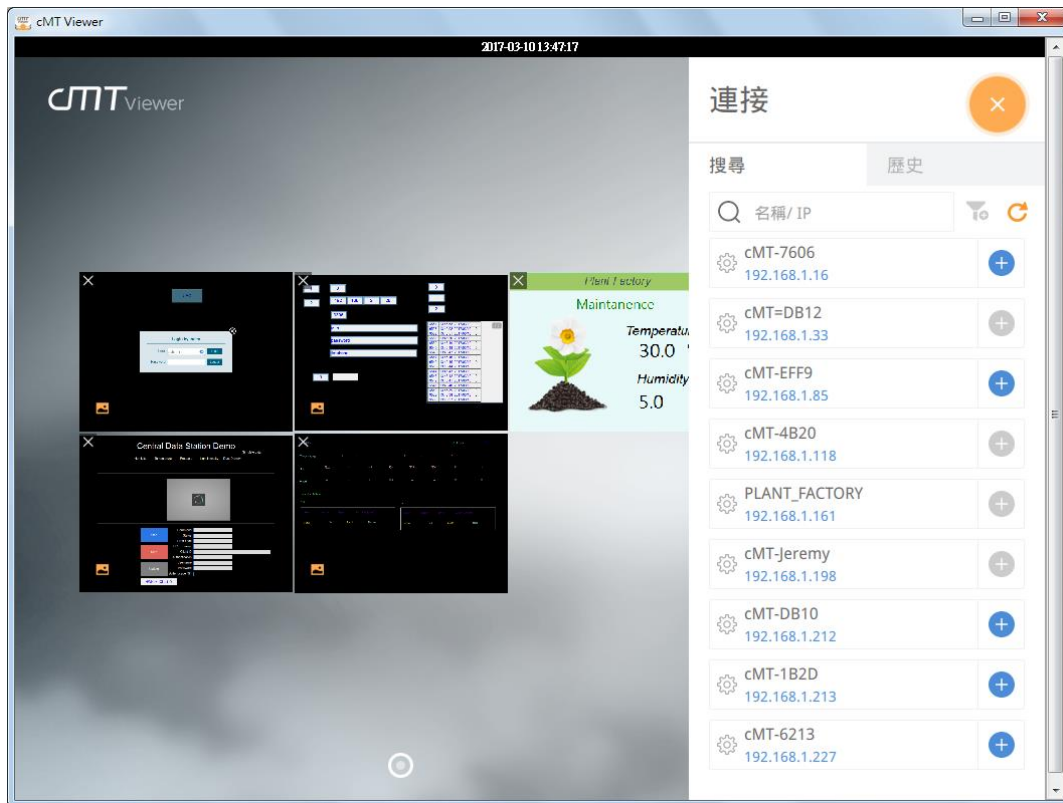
cMT Viewer

2017-03-10 13:47:17

cMT Viewer

連接

搜尋

歷史

名稱/ IP

cMT-7606
192.168.1.16

cMT=DB12
192.168.1.33

cMT-EFF9
192.168.1.85

cMT-4B20
192.168.1.118

PLANT_FACTORY
192.168.1.161

cMT-Jeremy
192.168.1.198

cMT-DB10
192.168.1.212

cMT-1B2D
192.168.1.213

cMT-6213
192.168.1.227

Plant Factory
Maintanence
Temperatu
30.0
Humidity
5.0

Central Data Station Demo